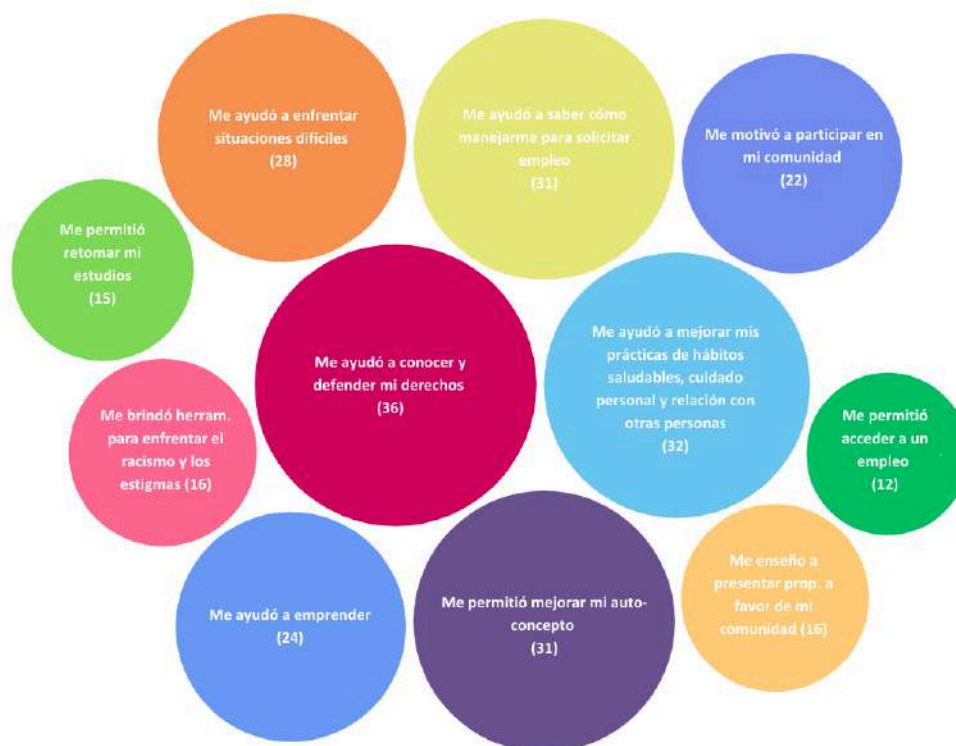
Me ayudó a enfrentar situaciones difíciles (28)

Me ayudó a saber cómo manejarme para solicitar empleo (31)

Me motivó a participar en mi comunidad (22)

Me permitió retomar mi estudios (15)

Me ayudó a conocer y defender mi derechos (36)

Me ayudó a mejorar mis prácticas de hábitos saludables, cuidado personal y relación con otras personas (32)

Me brindó herram. para enfrentar el racismo y los estigmas (16)

Me permitió acceder a un empleo (12)

Me ayudó a emprender (24)

Me permitió mejorar mi auto-concepto (31)

Me enseño a presentar prop. a favor de mi comunidad (16)